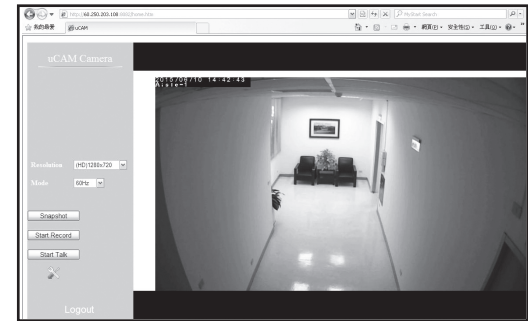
http://60.250.203.108

我的最爱

uCAM

My Web Search

網頁(P) 安全性(S) 工具(O)

uCAM Camera

2015/06/10 14:42:43
Aisle-1

Resolution (HD)1280x720

Mode 60Hz

Snapshot

Start Record

Start Talk

Logout